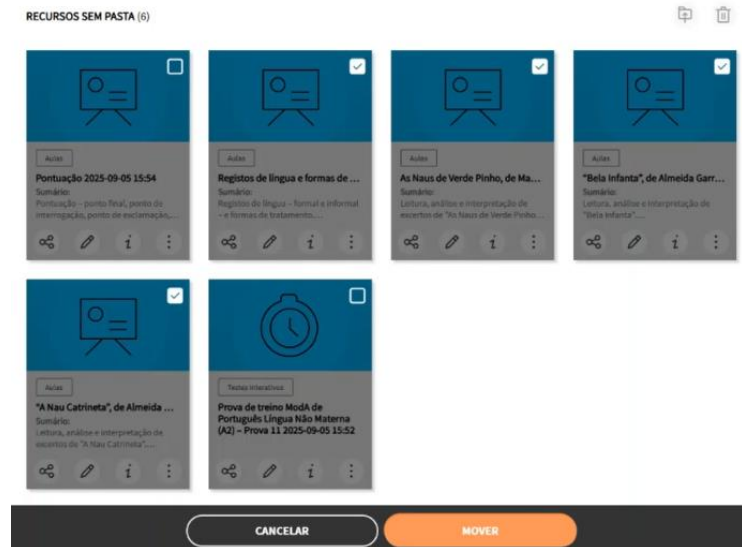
RECURSOS SEM PASTA (6)

Aulas

Pontuação 2025-09-05 15:54

Sumário:

Pontuação – ponto final, ponto de interrogação, ponto de exclamação,...

Aulas

Registos de língua e formas de ...

Sumário:

Registos de língua – formal e informal – e formas de tratamento...

Aulas

As Naus de Verde Pinho, de Ma...

Sumário:

Leitura, análise e interpretação de excertos de "As Naus de Verde Pinho..."

Aulas

"Bela Infanta", de Almeida Garr...

Sumário:

Leitura, análise e interpretação de "Bela Infanta"...

Aulas

"A Nau Catrineta", de Almeida ...

Sumário:

Leitura, análise e interpretação de excertos de "A Nau Catrineta"...

Testes interativos

Prova de treino ModA de Português Língua Não Materna (A2) – Prova 11 2025-09-05 15:52

CANCELAR

MOVER